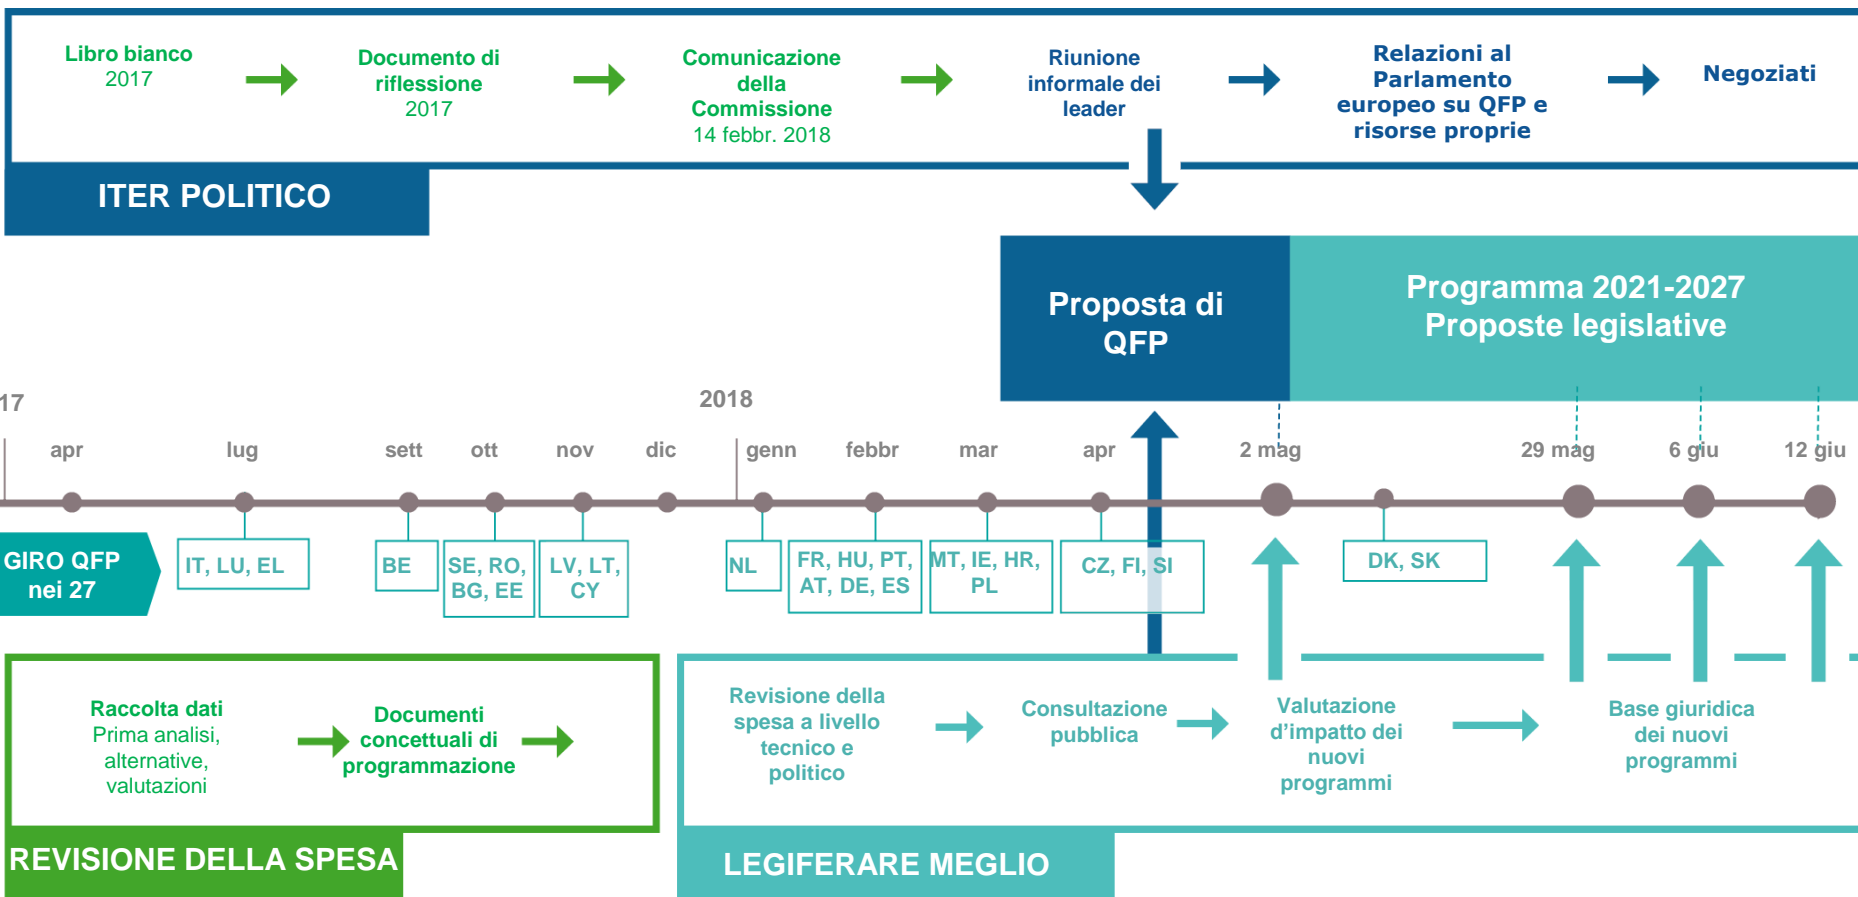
Libro bianco
2017

Documento di riflessione
2017

Comunicazione della Commissione
14 febbr. 2018

Riunione informale dei leader

Relazioni al Parlamento europeo su QFP e risorse proprie

Negoziati

ITER POLITICO

Proposta di QFP

Programma 2021-2027
Proposte legislative

17

2018

apr lug sett ott nov dic genn febbr mar apr 2 mag 29 mag 6 giu 12 giu

GIRO QFP nei 27

IT, LU, EL

BE

SE, RO, BG, EE

LV, LT, CY

NL

FR, HU, PT, AT, DE, ES

MT, IE, HR, PL

CZ, FI, SI

DK, SK

Raccolta dati
Prima analisi, alternative, valutazioni

Documenti concettuali di programmazione

REVISIONE DELLA SPESA

Revisione della spesa a livello tecnico e politico

Consultazione pubblica

Valutazione d'impatto dei nuovi programmi

Base giuridica dei nuovi programmi

LEGIFERARE MEGLIO